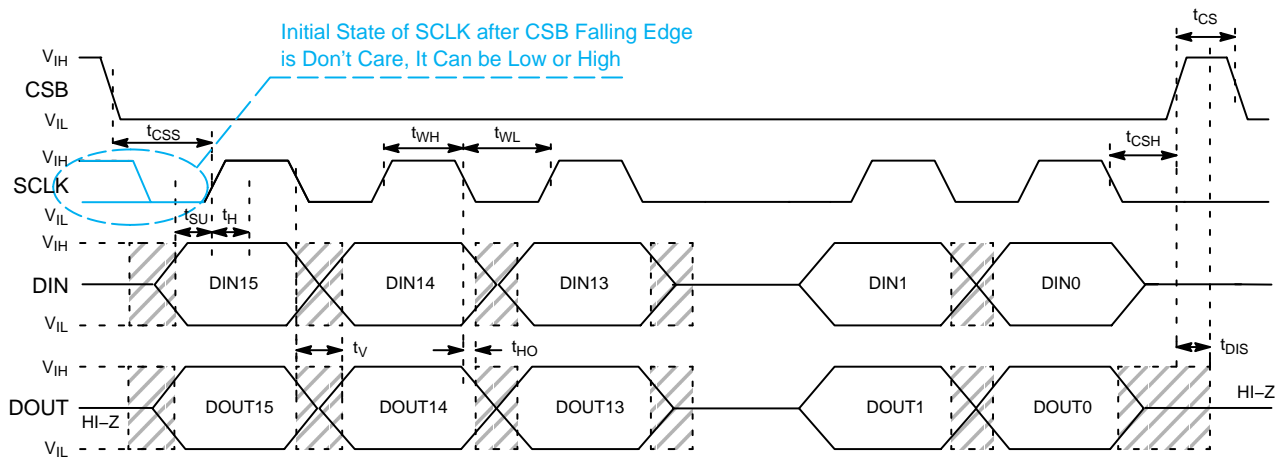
Initial State of SCLK after CSB Falling Edge is Don't Care, It Can be Low or High

$t_{CS}$

$V_{IH}$
CSB
$V_{IL}$

$t_{CSS}$
$t_{WH}$
$t_{WL}$
$t_{CSH}$

$V_{IH}$
SCLK
$V_{IL}$

$t_{SU}$
$t_{H}$

$V_{IH}$
DIN
$V_{IL}$

DIN15
DIN14
DIN13
DIN1
DIN0

$t_{V}$
$t_{HO}$
$t_{DIS}$

$V_{IH}$
DOUT
$V_{IL}$
HI–Z

DOUT15
DOUT14
DOUT13
DOUT1
DOUT0
HI–Z